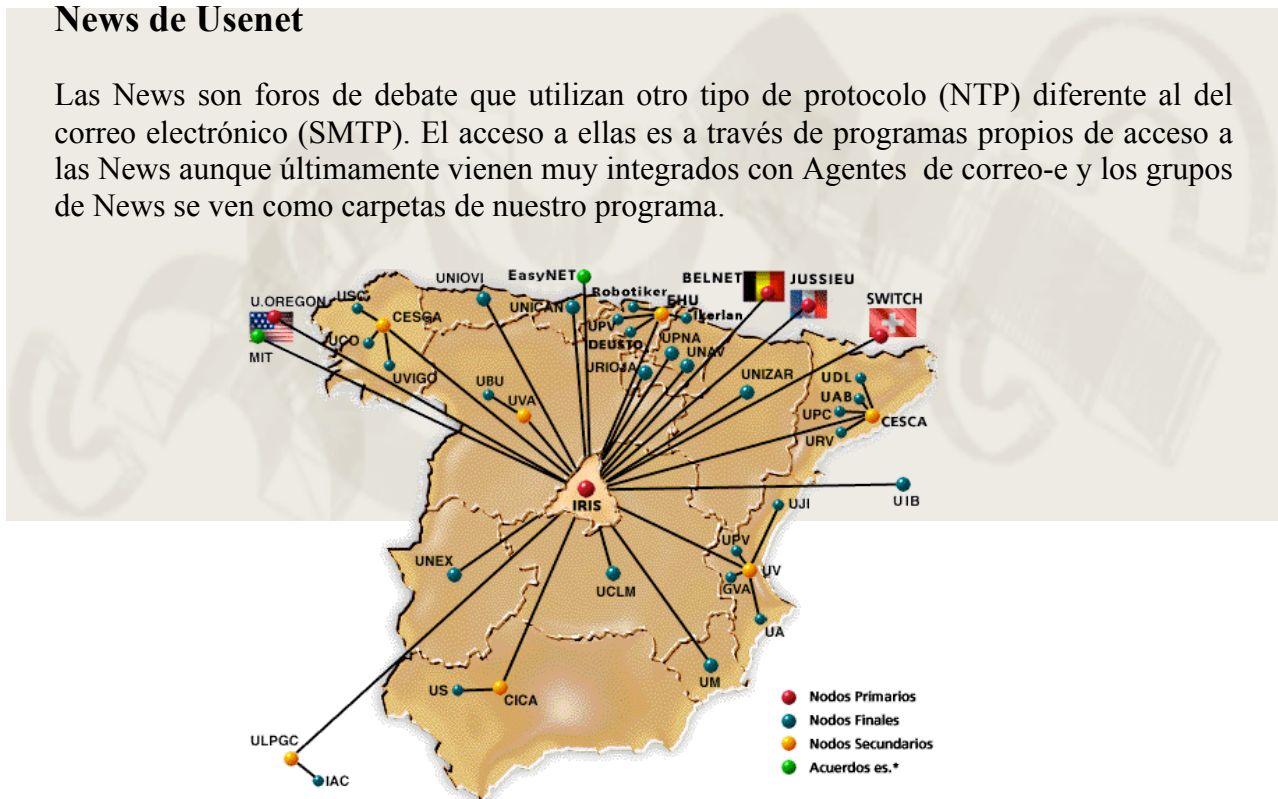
News de Usenet

Las News son foros de debate que utilizan otro tipo de protocolo (NTP) diferente al del correo electrónico (SMTP). El acceso a ellas es a través de programas propios de acceso a las News aunque últimamente vienen muy integrados con Agentes de correo-e y los grupos de News se ven como carpetas de nuestro programa.

U.OREGON
MIT
USC
UCO
CESGA
UVIGO
UNIOVI
EasyNET
UNICAN
Robotiker
EHU
Ikerlan
UPV
DEUSTO
UPNA
UNAV
URIOJA
BELNET
JUSSIEU
SWITCH
UBU
UVA
UNIZAR
UDL
UAB
UPC
CESCA
URV
IRIS
UIB
UJI
UPV
UV
GVA
UA
UNEX
UCLM
UM
US
CICA
ULPGC
IAC

Nodos Primarios
Nodos Finales
Nodos Secundarios
Acuerdos es.*